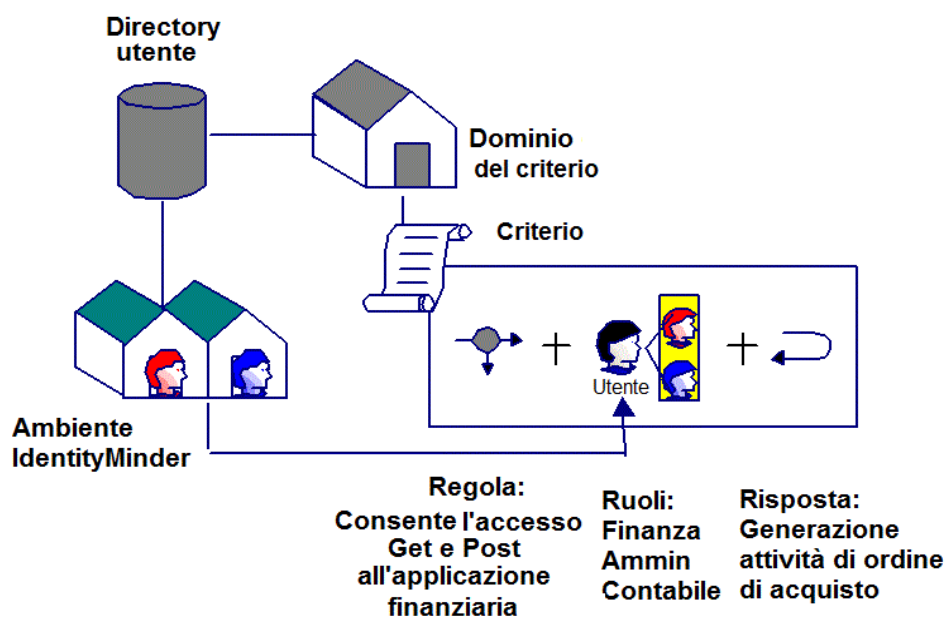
Directory utente

Dominio del criterio

Criterio

Utente

Ambiente IdentityMinder

Regola:
Consente l'accesso Get e Post all'applicazione finanziaria

Ruoli:
Finanza
Ammin
Contabile

Risposta:
Generazione attività di ordine di acquisto